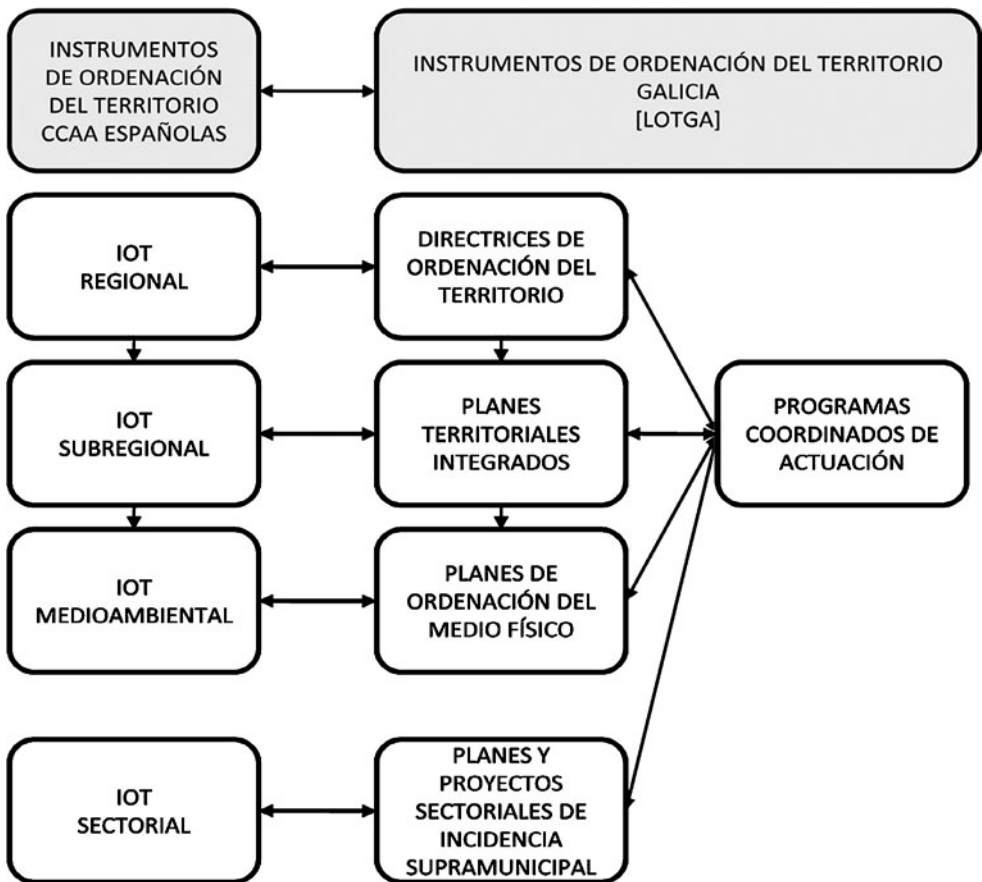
INSTRUMENTOS DE ORDENACIÓN DEL TERRITORIO CCAA ESPAÑOLAS

INSTRUMENTOS DE ORDENACIÓN DEL TERRITORIO GALICIA [LOTGA]

IOT REGIONAL

DIRECTRICES DE ORDENACIÓN DEL TERRITORIO

IOT SUBREGIONAL

PLANES TERRITORIALES INTEGRADOS

PROGRAMAS COORDINADOS DE ACTUACIÓN

IOT MEDIOAMBIENTAL

PLANES DE ORDENACIÓN DEL MEDIO FÍSICO

IOT SECTORIAL

PLANES Y PROYECTOS SECTORIALES DE INCIDENCIA SUPRAMUNICIPAL